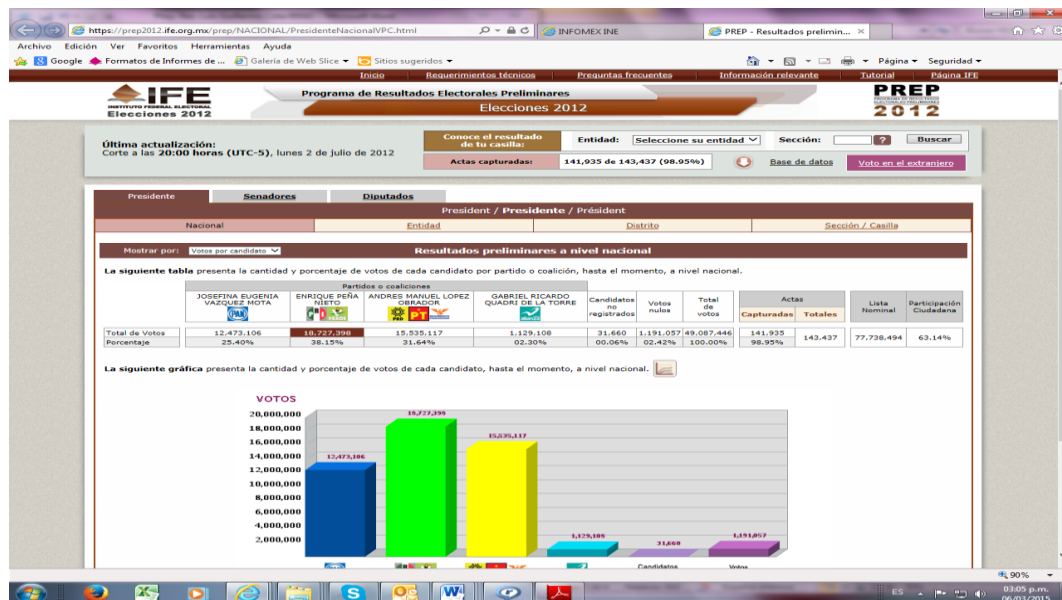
https://prep2012.ife.org.mx/prep/NACIONAL/PresidenteNacionalVPC.html

INFOMEX INE

PREP - Resultados prelimin... ×

Archivo Edición Ver Favoritos Herramientas Ayuda

Google Formatos de Informes de ... Galería de Web Slice Sitios sugeridos

Página Seguridad

Inicio Requerimientos técnicos Preguntas frecuentes Información relevante Tutorial Página IFE

IFE INSTITUTO FEDERAL ELECTORAL Elecciones 2012

Programa de Resultados Electorales Preliminares

Elecciones 2012

PREP 2012

Última actualización:
Corte a las 20:00 horas (UTC-5), lunes 2 de julio de 2012

Conoce el resultado de tu casilla:

Entidad: Seleccione su entidad

Sección: ? Buscar

Actas capturadas: 141,935 de 143,437 (98.95%)

Base de datos

Voto en el extranjero

Presidente Senadores Diputados

President / Presidente / Président

Nacional Entidad Distrito Sección / Casilla

Mostrar por: Votos por candidato

Resultados preliminares a nivel nacional

La siguiente tabla presenta la cantidad y porcentaje de votos de cada candidato por partido o coalición, hasta el momento, a nivel nacional.

| | Partidos o coaliciones | | | | Candidatos no registrados | Votos nulos | Total de votos | Actas Capturadas | Actas Totales | Lista Nominal | Participación Ciudadana |
|---|---|---|---|---|---|---|---|---|---|---|---|
| | JOSEFINA EUGENIA VAZQUEZ MOTA | ENRIQUE PEÑA NIETO | ANDRES MANUEL LOPEZ OBRADOR | GABRIEL RICARDO QUADRI DE LA TORRE | | | | | | | |
| Total de Votos | 12,473,106 | 18,727,398 | 15,535,117 | 1,129,108 | 31,660 | 1,191,057 | 49,087,446 | 141,935 | 143,437 | 77,738,494 | 63.14% |
| Porcentaje | 25.40% | 38.15% | 31.64% | 02.30% | 00.06% | 02.42% | 100.00% | 98.95% | | | |

La siguiente gráfica presenta la cantidad y porcentaje de votos de cada candidato, hasta el momento, a nivel nacional.

VOTOS

20,000,000
18,000,000
16,000,000
14,000,000
12,000,000
10,000,000
8,000,000
6,000,000
4,000,000
2,000,000

12,473,106
18,727,398
15,535,117
1,129,108
31,660
1,191,057

Candidatos
Votos

90%

ES

03:05 p.m.
06/03/2015